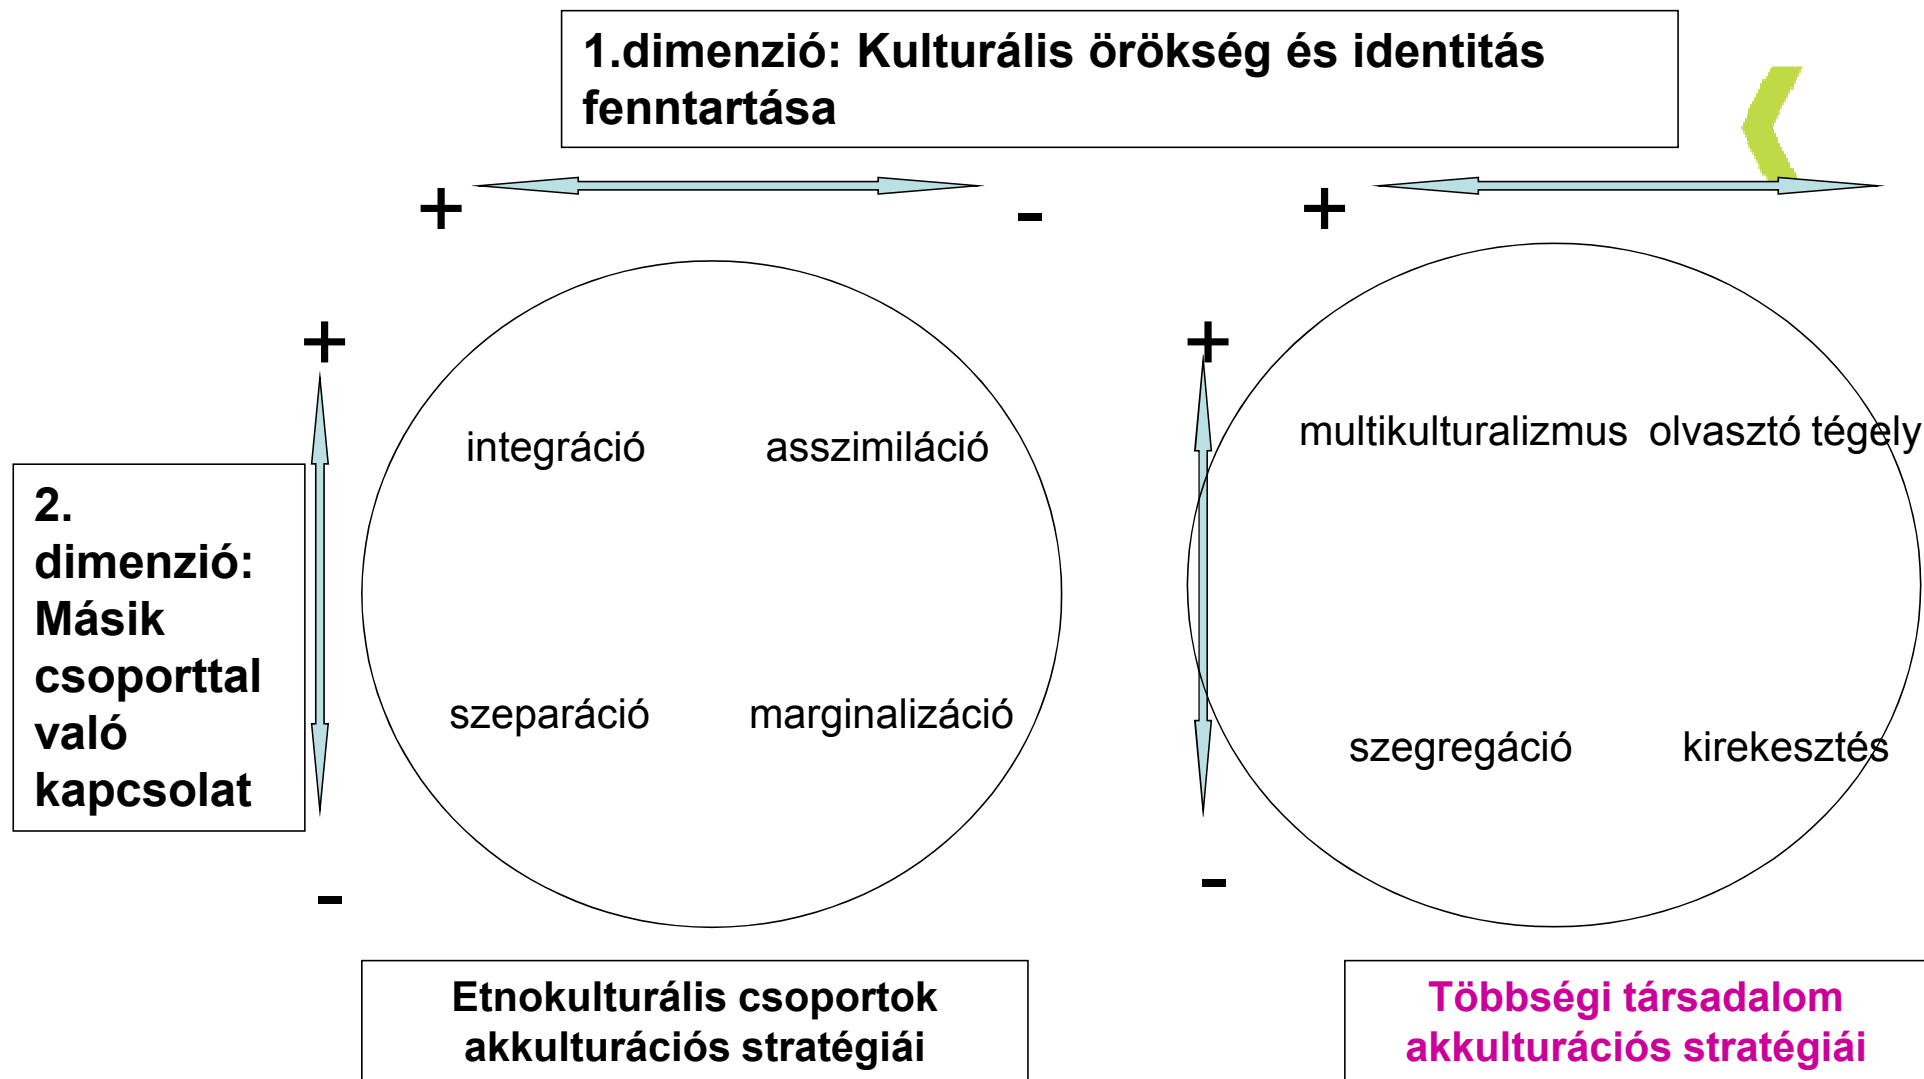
1.dimenzió: Kulturális örökség és identitás fenntartása

+ -

+

+

+

2. dimenzió: Másik csoporttal való kapcsolat

integráció asszimiláció

szeparáció marginalizáció

-

multikulturalizmus olvasztó tégely

szegregáció kirekesztés

-

Etnokulturális csoportok akkulturációs stratégiái

Többségi társadalom akkulturációs stratégiái